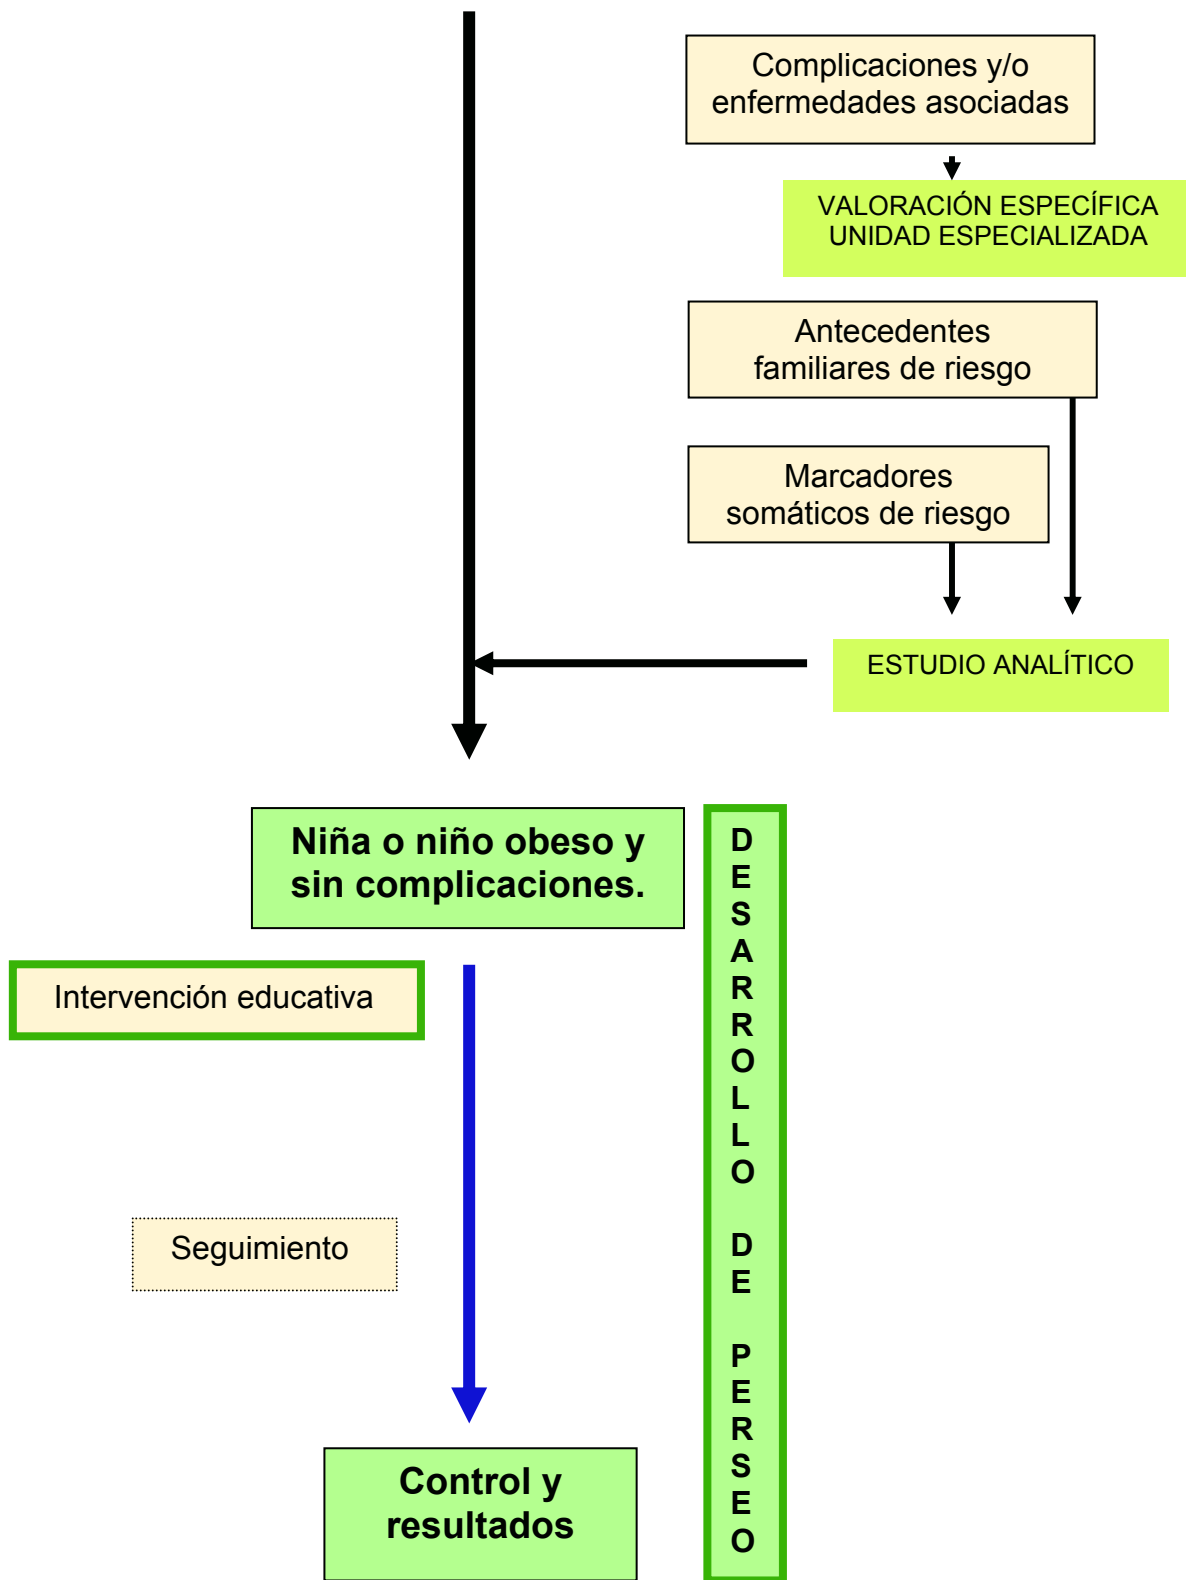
Complicaciones y/o enfermedades asociadas

VALORACIÓN ESPECÍFICA
UNIDAD ESPECIALIZADA

Antecedentes familiares de riesgo

Marcadores somáticos de riesgo

ESTUDIO ANALÍTICO

Niña o niño obeso y sin complicaciones.

DESARROLLO DE PERSEO

Intervención educativa

Seguimiento

Control y resultados